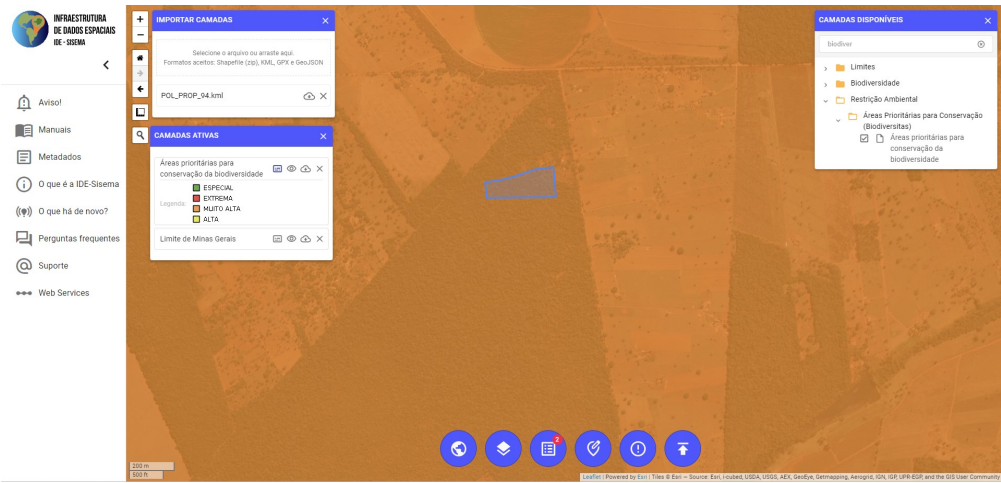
INFRAESTRUTURA DE DADOS ESPACIAIS
IDE - SISEMA

Aviso!
Manuais
Metadados
O que é a IDE-Sisema
O que há de novo?
Perguntas frequentes
Suporte
Web Services

IMPORTAR CAMADAS

Selecione o arquivo ou arraste aqui.
Formatos aceitos: Shapefile (zip), KML, GPX e GeoJSON

POL_PROP_94.kml

CAMADAS ATIVAS

Áreas prioritárias para conservação da biodiversidade

Legenda:
ESPECIAL
EXTREMA
MUITO ALTA
ALTA

Limite de Minas Gerais

CAMADAS DISPONÍVEIS

biodiver

Limites
Biodiversidade
Restrição Ambiental
Áreas Prioritárias para Conservação (Biodiversitas)
Áreas prioritárias para conservação da biodiversidade

2

200 m
500 ft

Leaflet | Powered by Esri | Tiles © Esri — Source: Esri, i-cubed, USDA, USGS, AEX, GeoEye, Getmapping, Aerogrid, IGN, IGP, UPR-EGP, and the GIS User Community